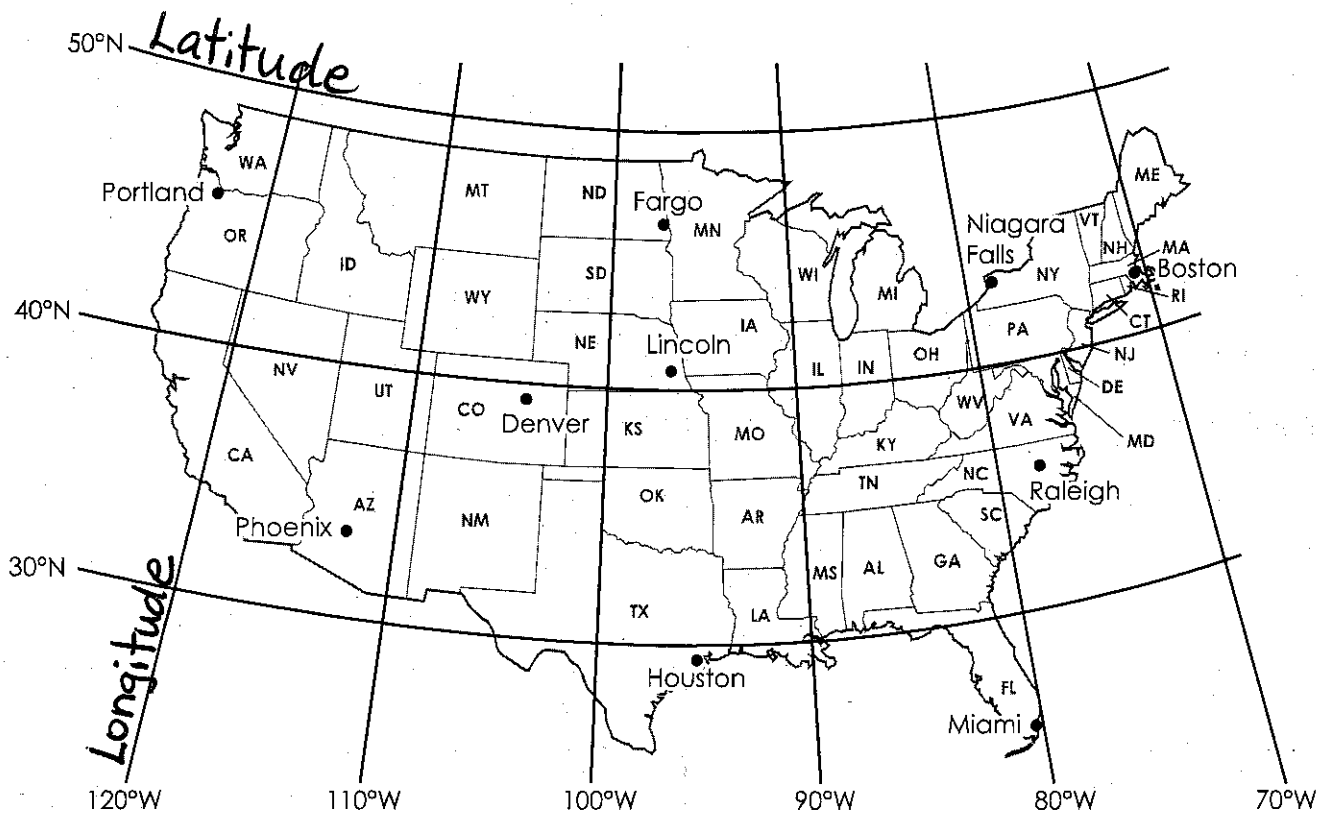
50°N Latitude

WA
Portland
OR
ID
MT
ND
Fargo
MN
ME
Niagara Falls
VT
NH
MA
Boston
RI
CT
NY
WI
MI
SD
WY
40°N
NE
IA
Lincoln
PA
NJ
OH
IN
IL
NV
UT
CO
Denver
KS
MO
WV
DE
VA
MD
KY
CA
AZ
Phoenix
NM
OK
AR
TN
NC
Raleigh
SC
30°N
GA
AL
MS
TX
LA
Houston
FL
Miami
Longitude

120°W
110°W
100°W
90°W
80°W
70°W